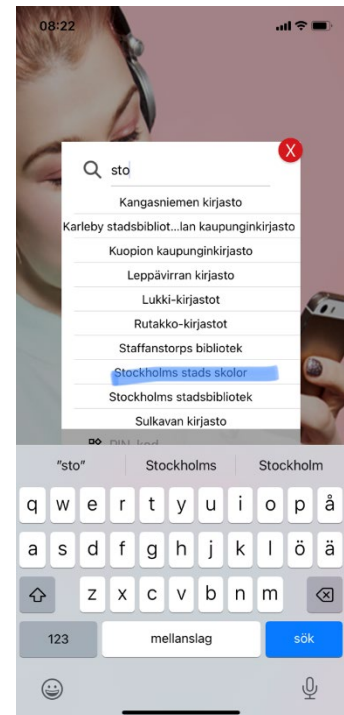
08:22

X

sto

Kangasniemen kirjasto

Karleby stadsbibliot...lan kaupunginkirjasto

Kuopion kaupunginkirjasto

Leppävirran kirjasto

Lukki-kirjastot

Rutakko-kirjastot

Staffanstorps bibliotek

Stockholms stads skolor

Stockholms stadsbibliotek

Sulkavan kirjasto

PIN-kod

"sto" Stockholms Stockholm

q w e r t y u i o p å

a s d f g h j k l ö ä

z x c v b n m

123 mellanslag sök